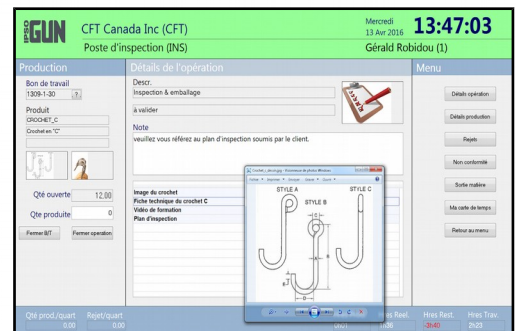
PSGUN CFT Canada Inc (CFT)

Poste d'inspection (INS)

Mercredi
13 Avr 2016

13:47:03

Gérald Robidou (1)

Production

Bon de travail
1309-1-30 ?

Produit
CROCHET_C
Crochet en "C"

Qté ouverte 12.00

Qté produite 0

Fermer B/T

Fermer operation

Détails de l'opération

Descr.
Inspection & emballage

à valider

Note
veuillez vous référez au plan d'inspection soumis par le client.

Image du crochet
Fiche technique du crochet C
Vidéo de formation
Plan d'inspection

Crochet_c_dessin.jpg - Visionneuse de photos Windows

Fichier Imprimer Graver Ouvrir

STYLE A
STYLE B
STYLE C

Menu

Détails opération

Détails production

Rejets

Non conformité

Sortie matière

Ma carte de temps

Retour au menu

Qté prod./quart 0.00

Rejet/quart 0.00

Hres Reel. 

Hres Rest. -3h40

Hres Trav. 2h23